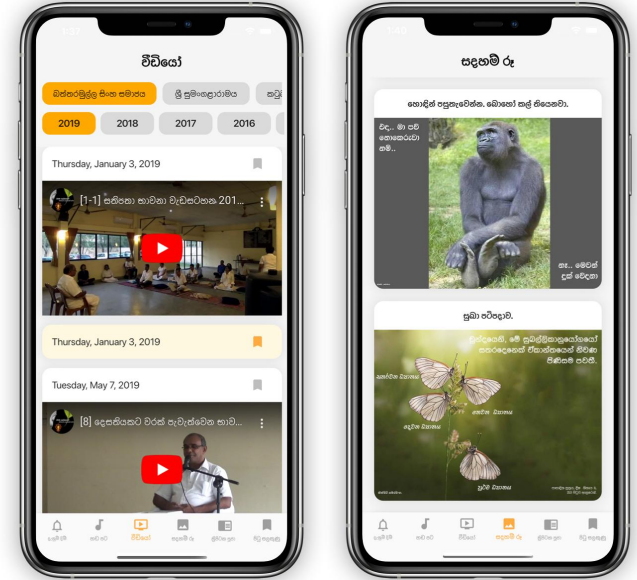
වීඩියෝ

බත්තරමුල්ල සිංහ සමාජය

ශ්‍රී සුමංගලාරාමය

2019

2018

2017

2016

Thursday, January 3, 2019

[1-1] සතිපට්ඨාන භාවනා වැඩසටහන 201...

Thursday, January 3, 2019

Tuesday, May 7, 2019

[8] දෙසතියකට වරක් පැවැත්වෙන භාව...

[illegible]

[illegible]

වීඩියෝ

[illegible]

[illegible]

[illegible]

සදහම් රූ

හොඳින් පසුතැවෙන්න. බොහෝ කල් තියෙනවා.

එදා.. මා පව් නොකෙරුවා නම්..

අද.. මෙවන් දුක් වේදනා

සුබ පටිපදාව.

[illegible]

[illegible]

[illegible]

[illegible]

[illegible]

සදහම් රූ

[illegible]

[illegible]